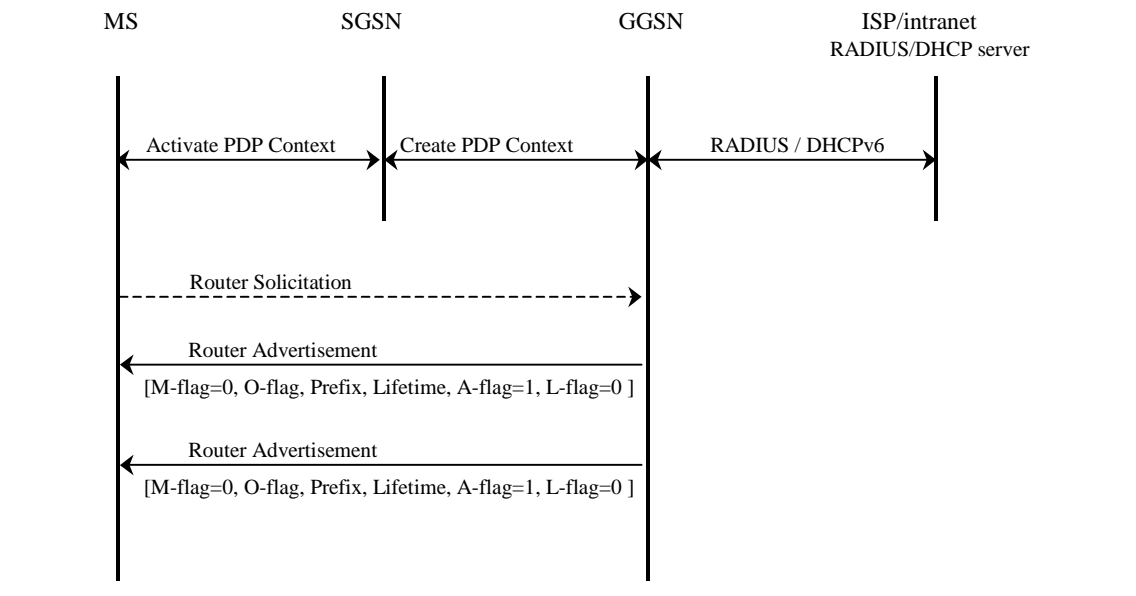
MS

SGSN

GGSN

ISP/intranet
RADIUS/DHCP server

Activate PDP Context

Create PDP Context

RADIUS / DHCPv6

Router Solicitation

Router Advertisement

[M-flag=0, O-flag, Prefix, Lifetime, A-flag=1, L-flag=0 ]

Router Advertisement

[M-flag=0, O-flag, Prefix, Lifetime, A-flag=1, L-flag=0 ]